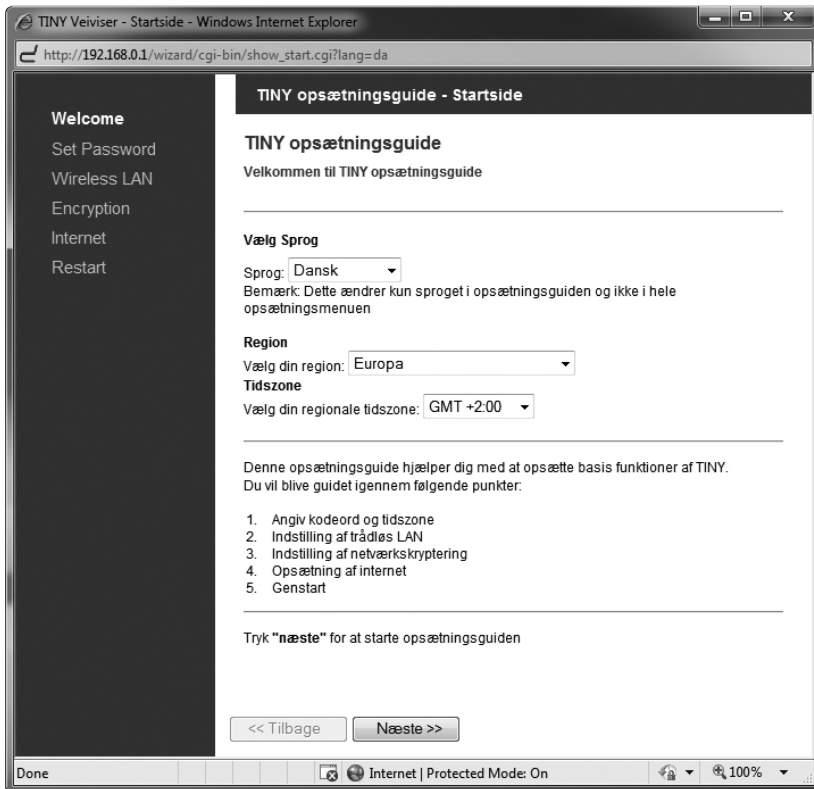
TINY Veiviser - Startside - Windows Internet Explorer

http://192.168.0.1/wizard/cgi-bin/show_start.cgi?lang=da

Welcome
Set Password
Wireless LAN
Encryption
Internet
Restart

TINY opsætningsguide - Startside

TINY opsætningsguide

Velkommen til TINY opsætningsguide

Vælg Sprog

Sprog: Dansk
Bemærk: Dette ændrer kun sproget i opsætningsguiden og ikke i hele opsætningsmenuen

Region
Vælg din region: Europa
Tidszone
Vælg din regionale tidszone: GMT +2:00

Denne opsætningsguide hjælper dig med at opsætte basis funktioner af TINY.
Du vil blive guidet igennem følgende punkter:

1. Angiv kodeord og tidszone
2. Indstilling af trådløs LAN
3. Indstilling af netværkskryptering
4. Opsætning af internet
5. Genstart

Tryk "næste" for at starte opsætningsguiden

<< Tilbage
Næste >>

Done
Internet | Protected Mode: On
100%